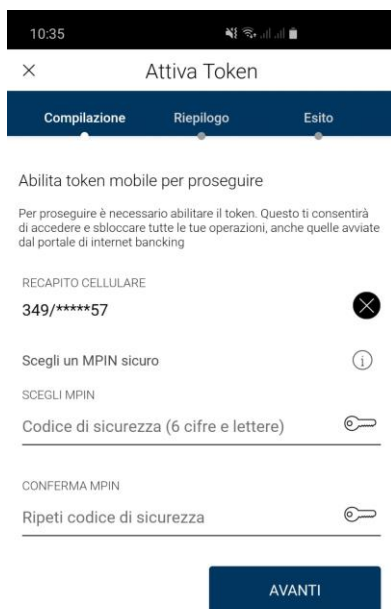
10:35

×
Attiva Token

Compilazione
Riepilogo
Esito

Abilita token mobile per proseguire

Per proseguire è necessario abilitare il token. Questo ti consentirà di accedere e sbloccare tutte le tue operazioni, anche quelle avviate dal portale di internet banking

RECAPITO CELLULARE
349/*****57

Scegli un MPIN sicuro

SCEGLI MPIN
Codice di sicurezza (6 cifre e lettere)

CONFERMA MPIN
Ripeti codice di sicurezza

AVANTI